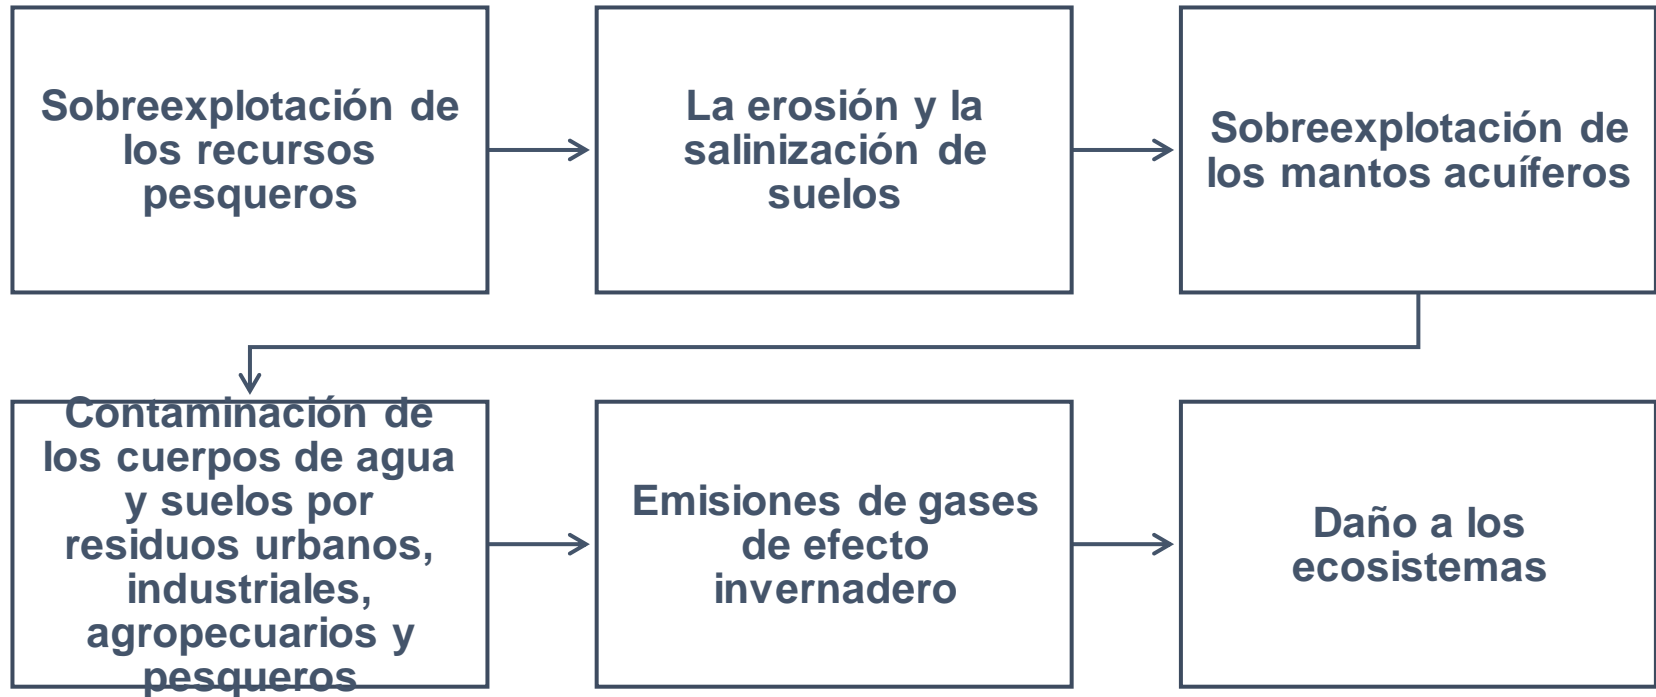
Sobreexplotación de los recursos pesqueros

La erosión y la salinización de suelos

Sobreexplotación de los mantos acuíferos

Contaminación de los cuerpos de agua y suelos por residuos urbanos, industriales, agropecuarios y pesqueros

Emisiones de gases de efecto invernadero

Daño a los ecosistemas